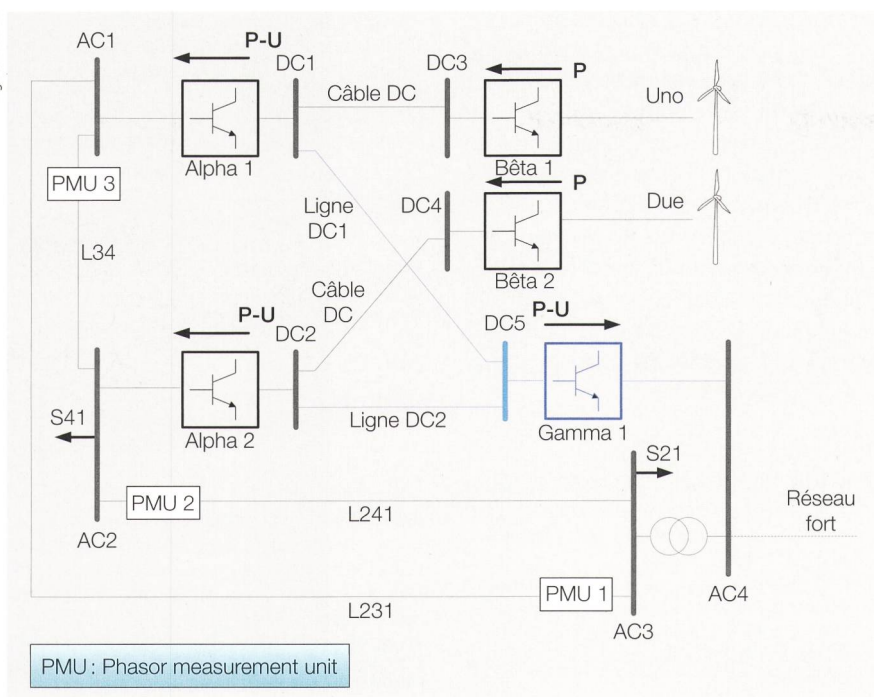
AC1
P-U
DC1
Câble DC
DC3
P
Uno
Alpha 1
Bêta 1
PMU 3
P
Ligne DC1
DC4
Due
Bêta 2
L34
Câble DC
P-U
DC2
DC5
P-U
S41
Alpha 2
Ligne DC2
Gamma 1
S21
PMU 2
L241
Réseau fort
AC2
PMU 1
AC4
L231
AC3
PMU : Phasor measurement unit